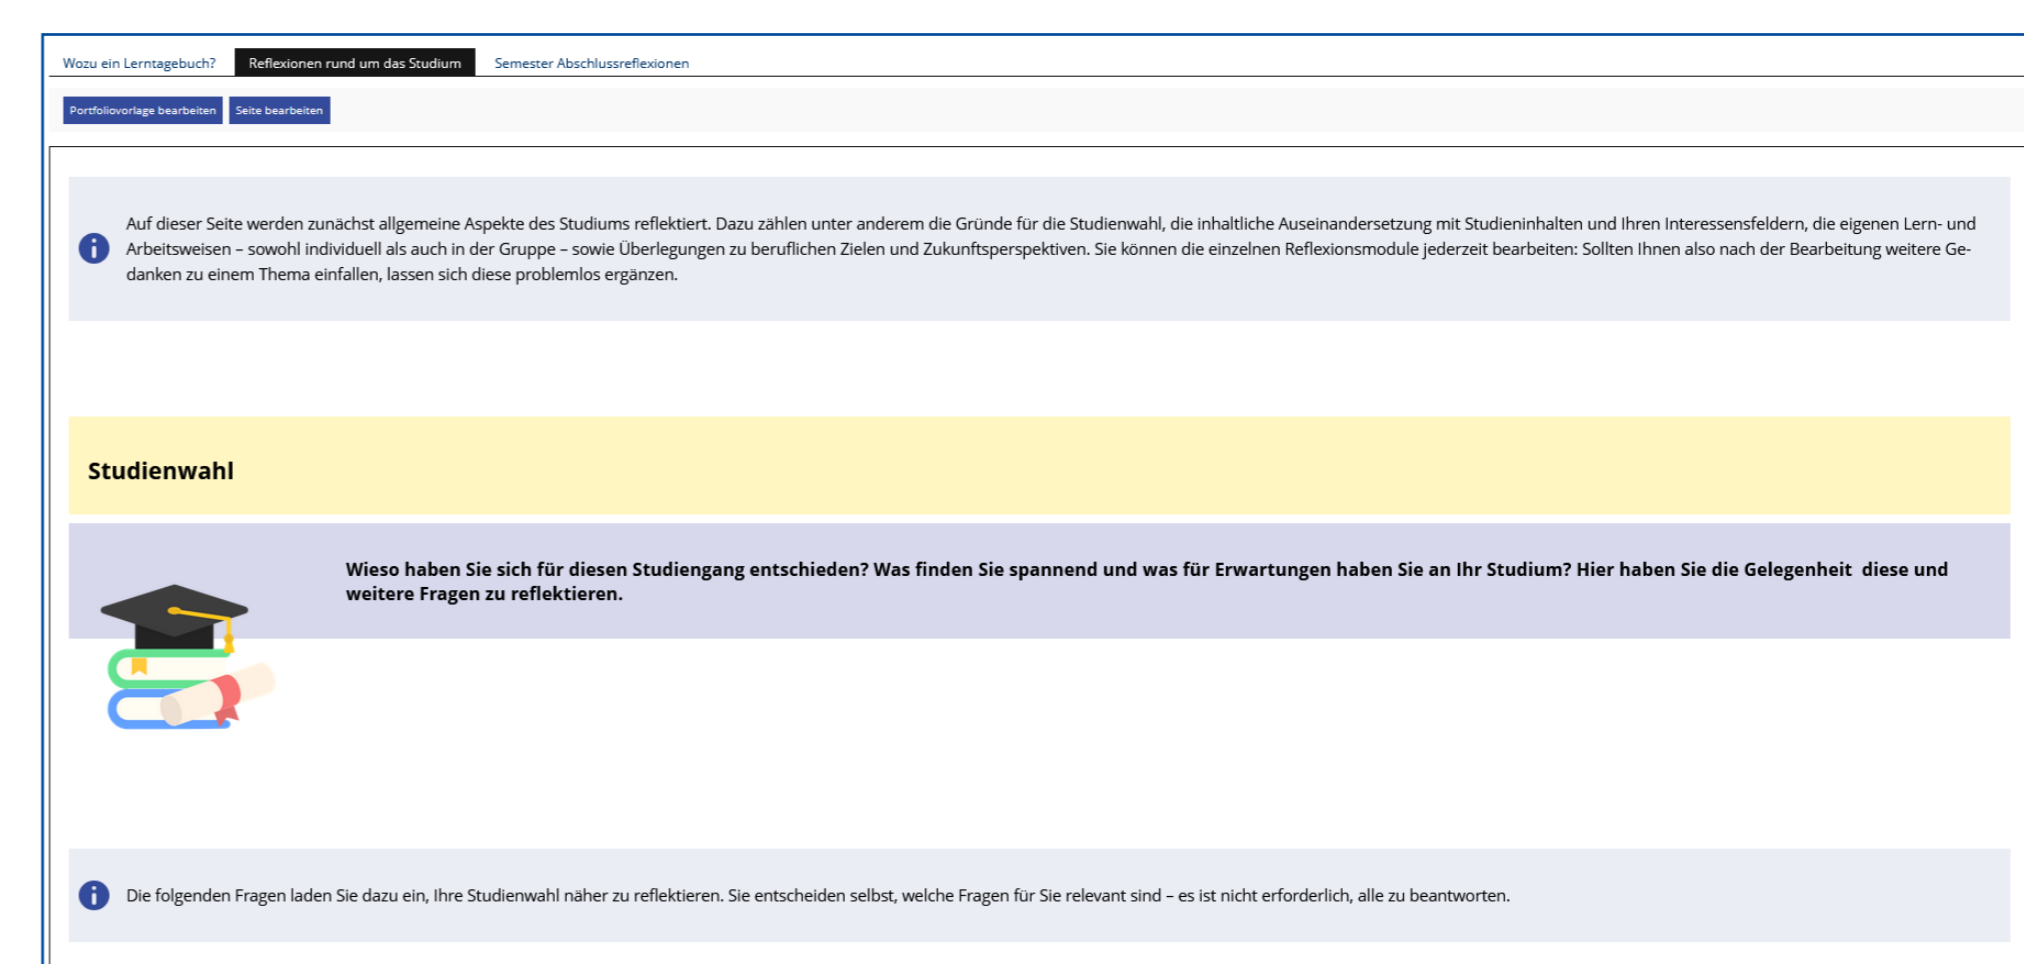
Wozu ein Lerntagebuch? Reflexionen rund um das Studium Semester Abschlussreflexionen

Portfoliovorlage bearbeiten Seite bearbeiten

Auf dieser Seite werden zunächst allgemeine Aspekte des Studiums reflektiert. Dazu zählen unter anderem die Gründe für die Studienwahl, die inhaltliche Auseinandersetzung mit Studieninhalten und Ihren Interessensfeldern, die eigenen Lern- und Arbeitsweisen – sowohl individuell als auch in der Gruppe – sowie Überlegungen zu beruflichen Zielen und Zukunftsperspektiven. Sie können die einzelnen Reflexionsmodule jederzeit bearbeiten: Sollten Ihnen also nach der Bearbeitung weitere Gedanken zu einem Thema einfallen, lassen sich diese problemlos ergänzen.

Studienwahl

Wieso haben Sie sich für diesen Studiengang entschieden? Was finden Sie spannend und was für Erwartungen haben Sie an Ihr Studium? Hier haben Sie die Gelegenheit diese und weitere Fragen zu reflektieren.

Die folgenden Fragen laden Sie dazu ein, Ihre Studienwahl näher zu reflektieren. Sie entscheiden selbst, welche Fragen für Sie relevant sind – es ist nicht erforderlich, alle zu beantworten.